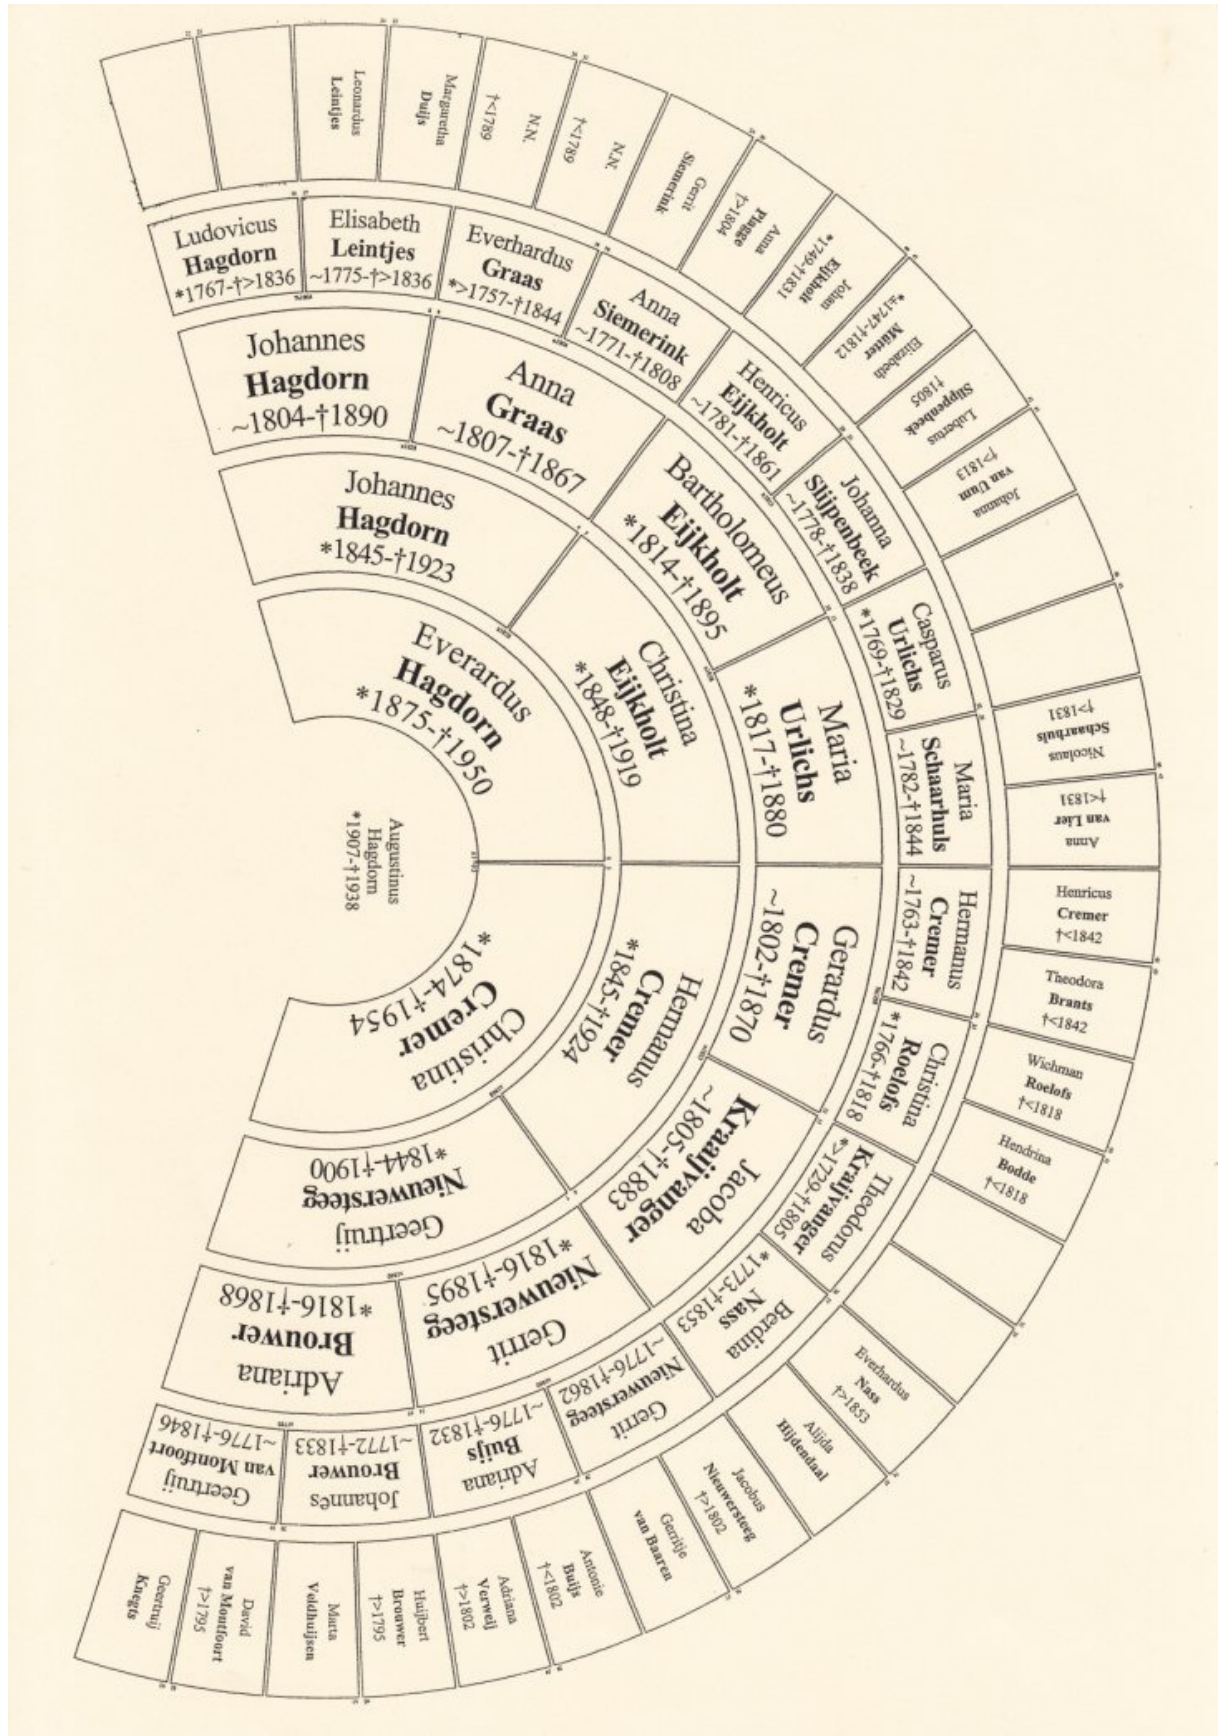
Augustinus
Hagdorn
*1907-†1938

Everardus
Hagdorn
*1875-†1950

Christina
Cremer
*1874-†1954

Johannes
Hagdorn
*1845-†1923

Christina
Eijkholt
*1848-†1919

Hermanus
Cremer
*1845-†1924

Geertruij
Nieuwersteeg
*1844-†1900

Johannes
Hagdorn
~1804-†1890

Anna
Graas
~1807-†1867

Bartholomeus
Eijkholt
*1814-†1895

Maria
Urlichs
*1817-†1880

Gerardus
Cremer
~1802-†1870

Jacoba
Kraaijvanger
~1805-†1883

Gerrit
Nieuwersteeg
*1816-†1895

Adriana
Brouwer
*1816-†1868

Ludovicus
Hagdorn
*1767-†>1836

Elisabeth
Leintjes
~1775-†>1836

Everhardus
Graas
*>1757-†1844

Anna
Siemerink
~1771-†1808

Henricus
Eijkholt
~1781-†1861

Johanna
Slijpenbeek
~1778-†1838

Casparus
Urlichs
*1769-†1829

Maria
Schaarhuis
~1782-†1844

Hermanus
Cremer
~1763-†1842

Christina
Roelofs
*1766-†1818

Theodorus
Kraaijvanger
*1729-†1805

Berdina
Nass
*1773-†1853

Gerrit
Nieuwersteeg
~1776-†1862

Adriana
Buijs
~1776-†1832

Johannes
Brouwer
~1772-†1833

Geertruij
van Montfoort
~1776-†1846

Leonardus
Leintjes

Margaretha
Duijs

N.N.
†<1789

N.N.
†<1789

Gerrit
Siemerink

Anna
Plagge
†>1804

Johan
Eijkholt
*1749-†1831

Elizabeth
Müter
*±1747-†1812

Lubertus
Slijpenbeek
†1805

Johanna
van Uum
†>1813

Nicolaus
Schaarhuis
†>1831

Anna
van Lier
†<1831

Henricus
Cremer
†<1842

Theodora
Brants
†<1842

Wichman
Roelofs
†<1818

Hendrina
Bodde
†<1818

Everhardus
Nass
†>1853

Alijda
Hijdendaal

Jacobus
Nieuwersteeg
†>1802

Gerritje
van Baaren

Antonie
Buijs
†<1802

Adriana
Verweij
†>1802

Huijbert
Brouwer
†>1795

Marta
Veldhuijsen

David
van Montfoort
†>1795

Geertruij
Kregts